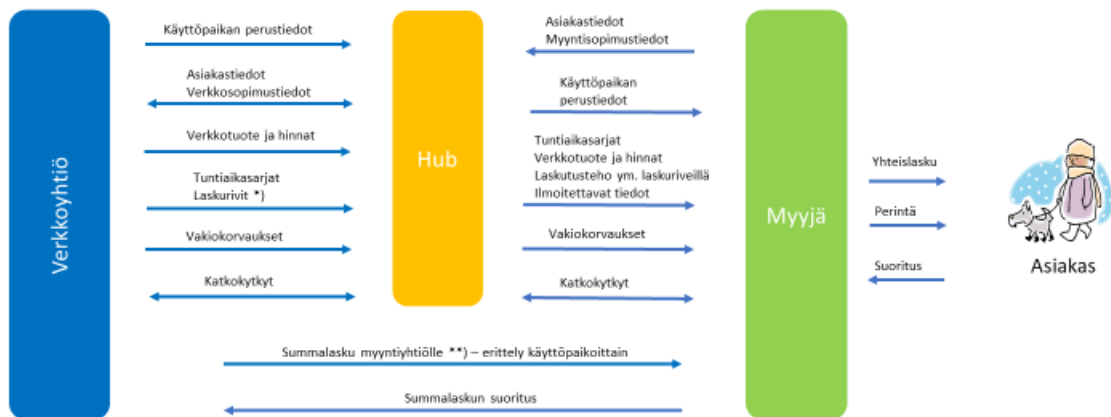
Verkkoyhtiö

Käyttöpaikan perustiedot

Asiakastiedot
Verkkosopimustiedot

Verkkotuote ja hinnat

Tuntiaikasarjat
Laskurivit *)

Vakiokorvaukset

Katkokytkyt

Hub

Asiakastiedot
Myyntisopimustiedot

Käyttöpaikan perustiedot

Tuntiaikasarjat
Verkkotuote ja hinnat
Laskutusteho ym. laskuriveillä ilmoitettavat tiedot

Vakiokorvaukset

Katkokytkyt

Myyjä

Yhteislasku

Perintä

Suoritus

Asiakas

Summalasku myyntiyhtiölle **) – erittely käyttöpaikoittain

Summalaskun suoritus